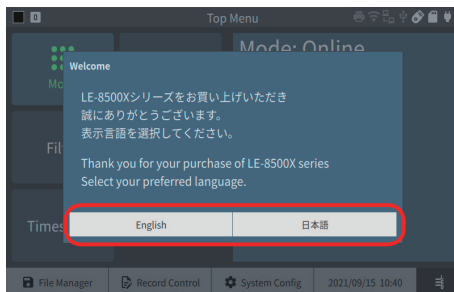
Top Menu

Mo

Fil

Times

Mode: Online

Welcome

LE-8500Xシリーズをお買い上げいただき
誠にありがとうございます。
表示言語を選択してください。

Thank you for your purchase of LE-8500X series
Select your preferred language.

English

日本語

File Manager

Record Control

System Config

2021/09/15 10:40